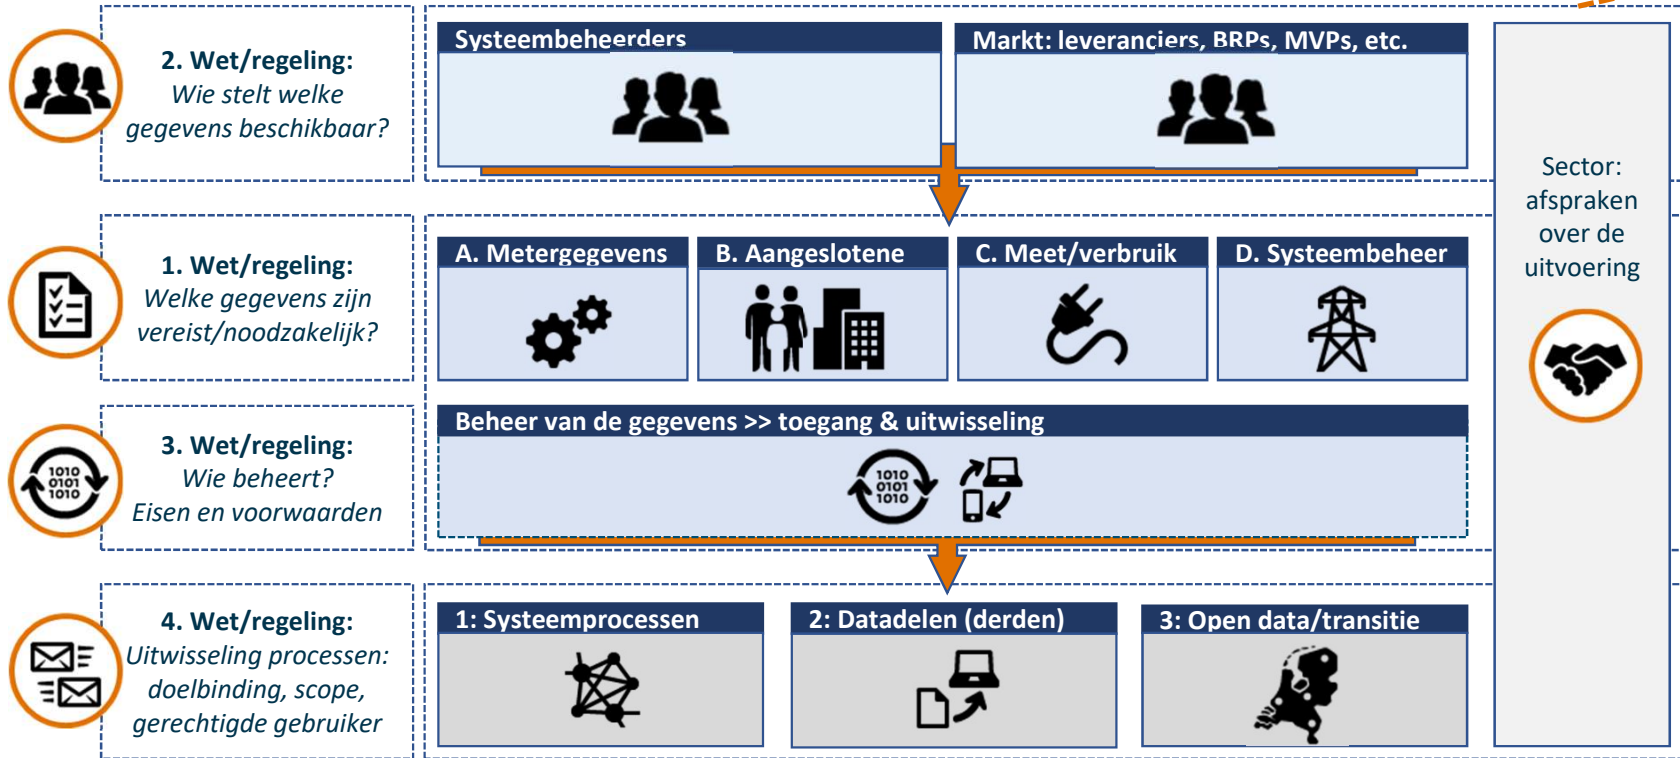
2. Wet/regeling:
Wie stelt welke gegevens beschikbaar?

Systeembeheerders

Markt: leveranciers, BRPs, MVPs, etc.

Sector: afspraken over de uitvoering

1. Wet/regeling:
Welke gegevens zijn vereist/noodzakelijk?

A. Metergegevens

B. Aangeslotene

C. Meet/verbruik

D. Systeembeheer

3. Wet/regeling:
Wie beheert?
Eisen en voorwaarden

1010
0101
1010

Beheer van de gegevens >> toegang & uitwisseling

1010
0101
1010

4. Wet/regeling:
Uitwisseling processen: doelbinding, scope, gerechtigde gebruiker

1: Systeemprocessen

2: Datadelen (derden)

3: Open data/transitie